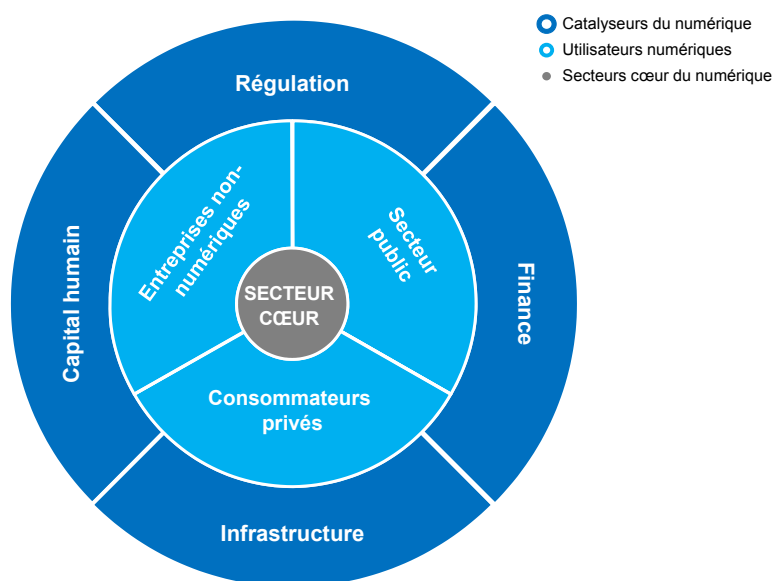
Catalyseurs du numérique
Utilisateurs numériques
Secteurs cœur du numérique

Régulation

Capital humain

Finance

Infrastructure

Entreprises non-numériques

Secteur public

Consommateurs privés

SECTEUR CŒUR